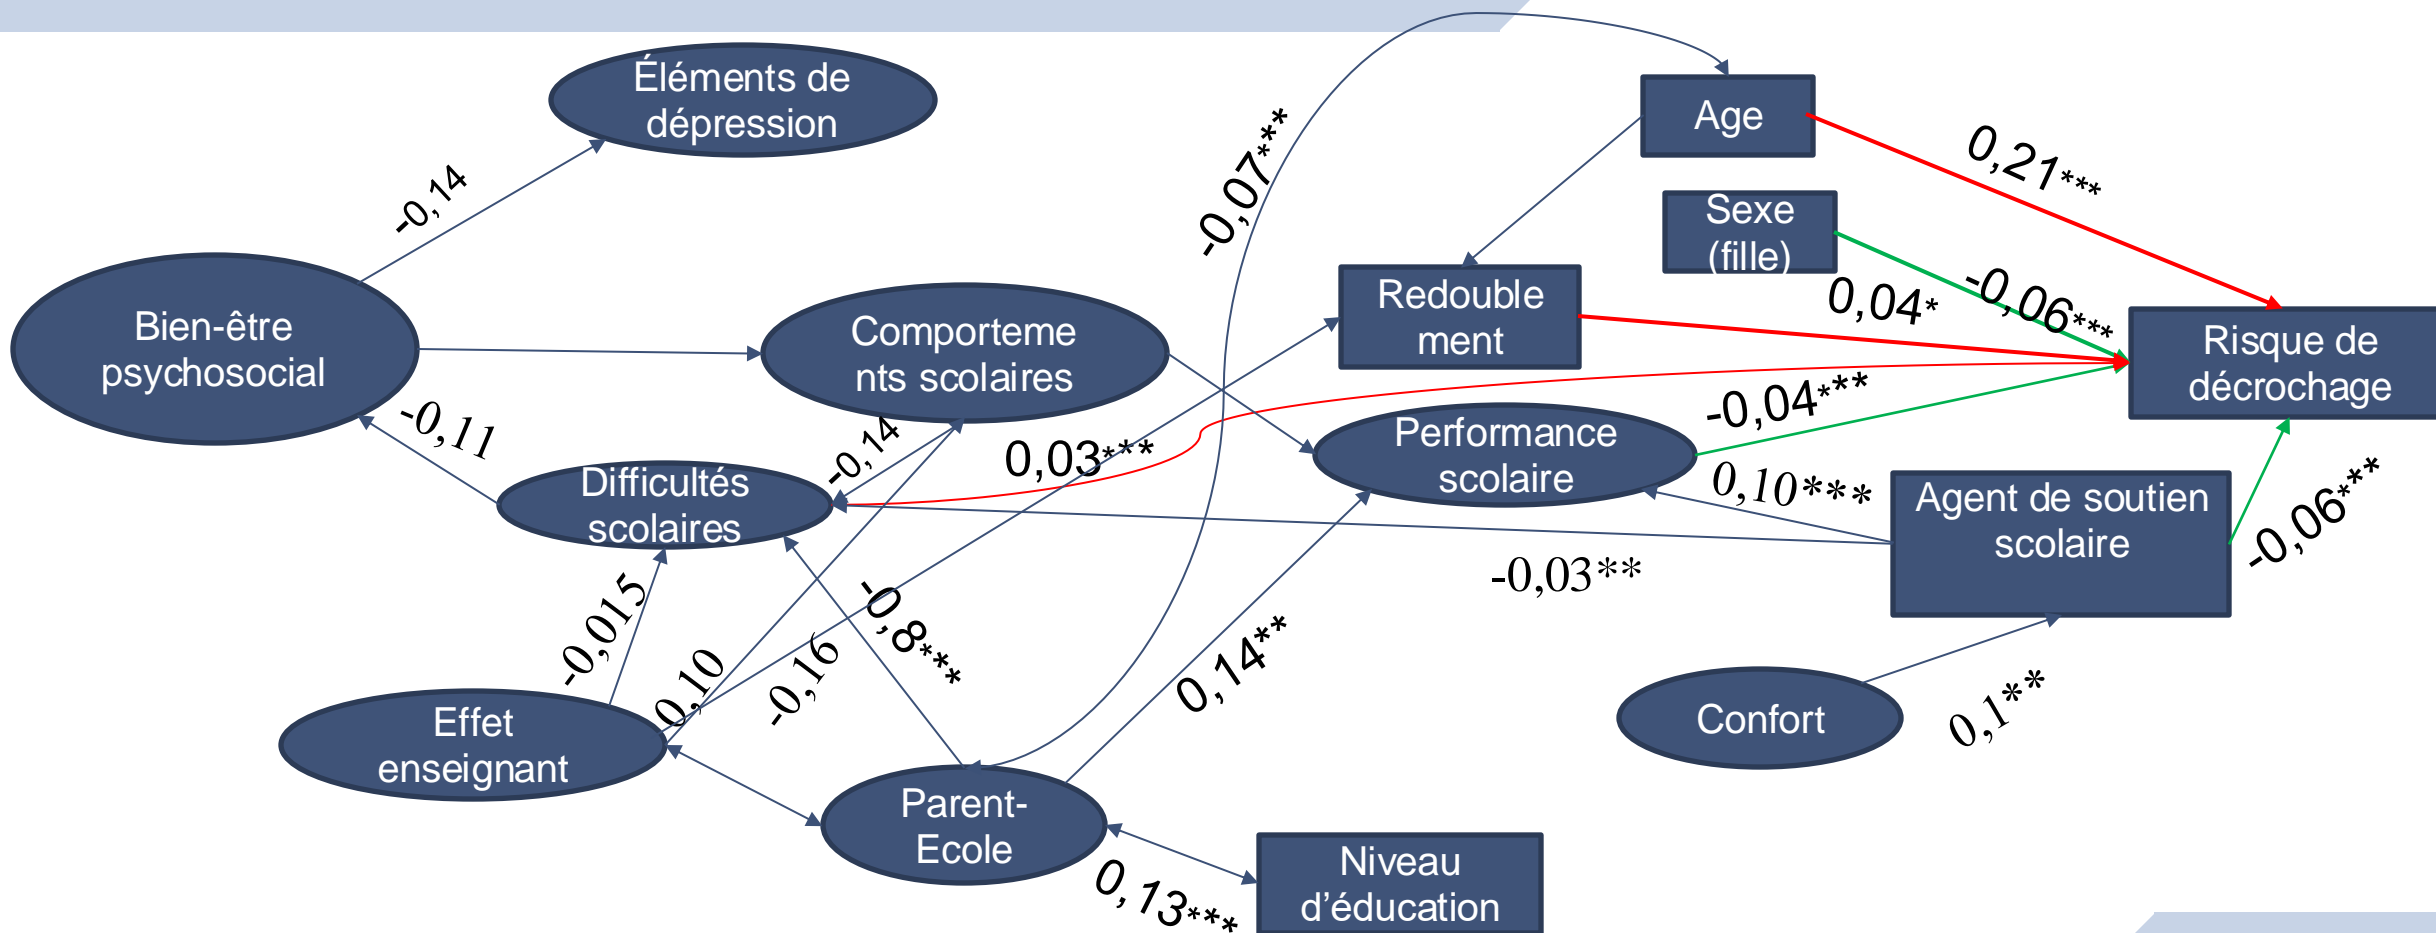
Éléments de dépression

Age

0,21***

Sexe (fille)

-0,07***

-0,14

Redoublement

0,04*

-0,06***

Risque de décrochage

Bien-être psychosocial

Comportements scolaires

-0,04***

-0,11

-0,14

0,03***

Performance scolaire

Difficultés scolaires

0,10***

Agent de soutien scolaire

-0,06***

-0,03**

-0,015

-0,8***

0,10

-0,16

0,14**

Confort

Effet enseignant

0,1**

Parent-Ecole

Niveau d'éducation

0,13***